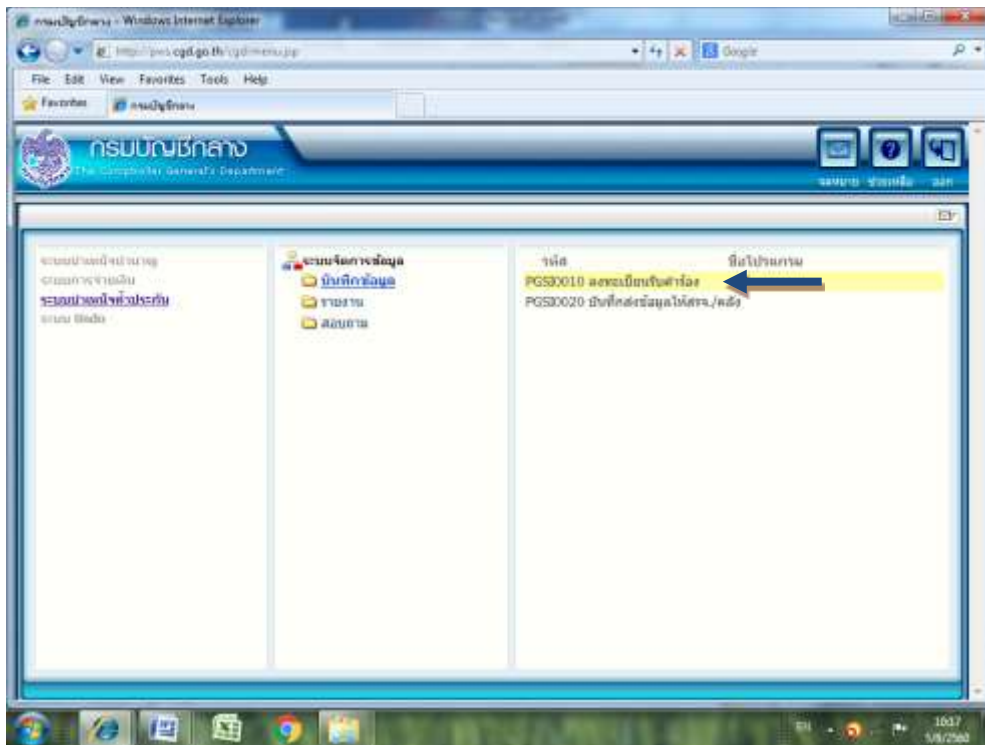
กรมบัญชีกลาง - Windows Internet Explorer

http://pws.cgd.go.th/cgd/menu.jsp

Google

File Edit View Favorites Tools Help

Favorites

กรมบัญชีกลาง

กรมบัญชีกลาง

The Comptroller General's Department

จดหมาย ช่วยเหลือ ออก

ระบบบำเหน็จบำนาญ
ระบบการจ่ายเงิน
ระบบบำเหน็จค้ำประกัน
ระบบ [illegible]

ระบบจัดการข้อมูล
บันทึกข้อมูล
รายงาน
สอบถาม

รหัส
ชื่อโปรแกรม

PGSI0010 ลงทะเบียนรับคำร้อง
PGSI0020 บันทึกส่งข้อมูลให้สรจ./คลัง

EN
10:07
5/8/2560